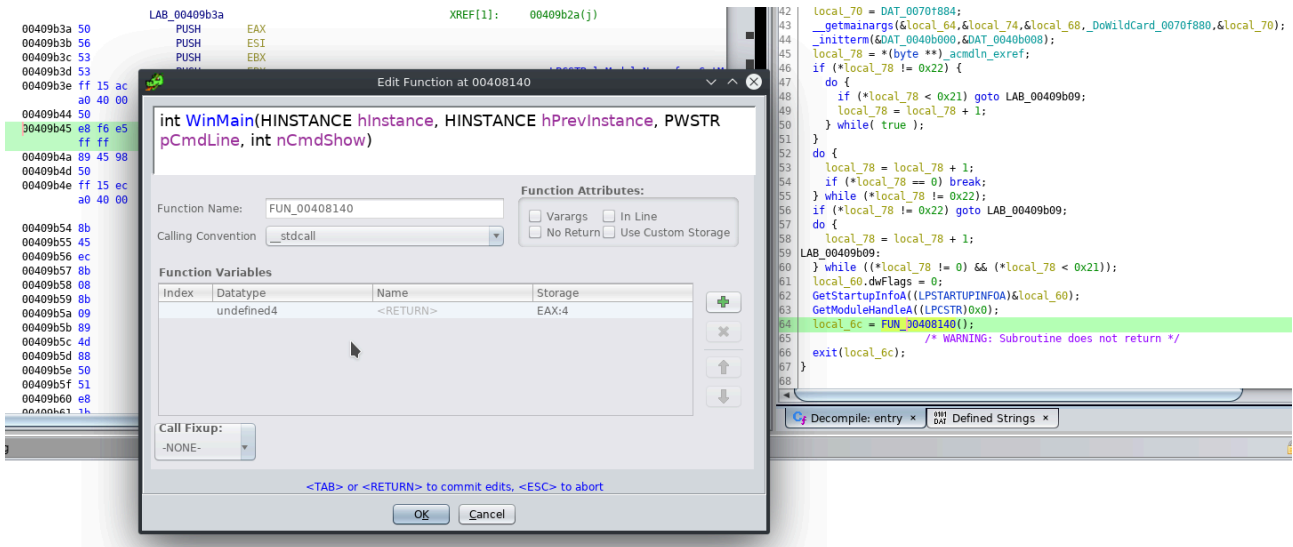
LAB_00409b3a XREF[1]: 00409b2a(j)

00409b3a 50 PUSH EAX
00409b3b 56 PUSH ESI
00409b3c 53 PUSH EBX
00409b3d 53
00409b3e ff 15 ac a0 40 00
00409b44 50
00409b45 e8 f6 e5 ff ff
00409b4a 89 45 98
00409b4d 50
00409b4e ff 15 ec a0 40 00
00409b54 8b
00409b55 45
00409b56 ec
00409b57 8b
00409b58 08
00409b59 8b
00409b5a 09
00409b5b 89
00409b5c 4d
00409b5d 88
00409b5e 50
00409b5f 51
00409b60 e8
00409b61 1b

Edit Function at 00408140

int WinMain(HINSTANCE hInstance, HINSTANCE hPrevInstance, PWSTR pCmdLine, int nCmdShow)

Function Attributes:
Varargs In Line
No Return Use Custom Storage

Function Name: FUN_00408140
Calling Convention __stdcall

Function Variables

| Index | Datatype | Name | Storage |
|---|---|---|---|
| | undefined4 | <RETURN> | EAX:4 |

Call Fixup:
-NONE-

<TAB> or <RETURN> to commit edits, <ESC> to abort

OK Cancel

42 local_70 = DAT_0070f884;
43 __getmainargs(&local_64,&local_74,&local_68,_DoWildCard_0070f880,&local_70);
44 _initterm(&DAT_0040b000,&DAT_0040b008);
45 local_78 = *(byte **)_acmdln_exref;
46 if (*local_78 != 0x22) {
47 do {
48 if (*local_78 < 0x21) goto LAB_00409b09;
49 local_78 = local_78 + 1;
50 } while( true );
51 }
52 do {
53 local_78 = local_78 + 1;
54 if (*local_78 == 0) break;
55 } while (*local_78 != 0x22);
56 if (*local_78 != 0x22) goto LAB_00409b09;
57 do {
58 local_78 = local_78 + 1;
59 LAB_00409b09:
60 } while ((*local_78 != 0) && (*local_78 < 0x21));
61 local_60.dwFlags = 0;
62 GetStartupInfoA((LPSTARTUPINFOA)&local_60);
63 GetModuleHandleA((LPCSTR)0x0);
64 local_6c = FUN_00408140();
65 /* WARNING: Subroutine does not return */
66 exit(local_6c);
67 }
68

Decompile: entry × Defined Strings ×